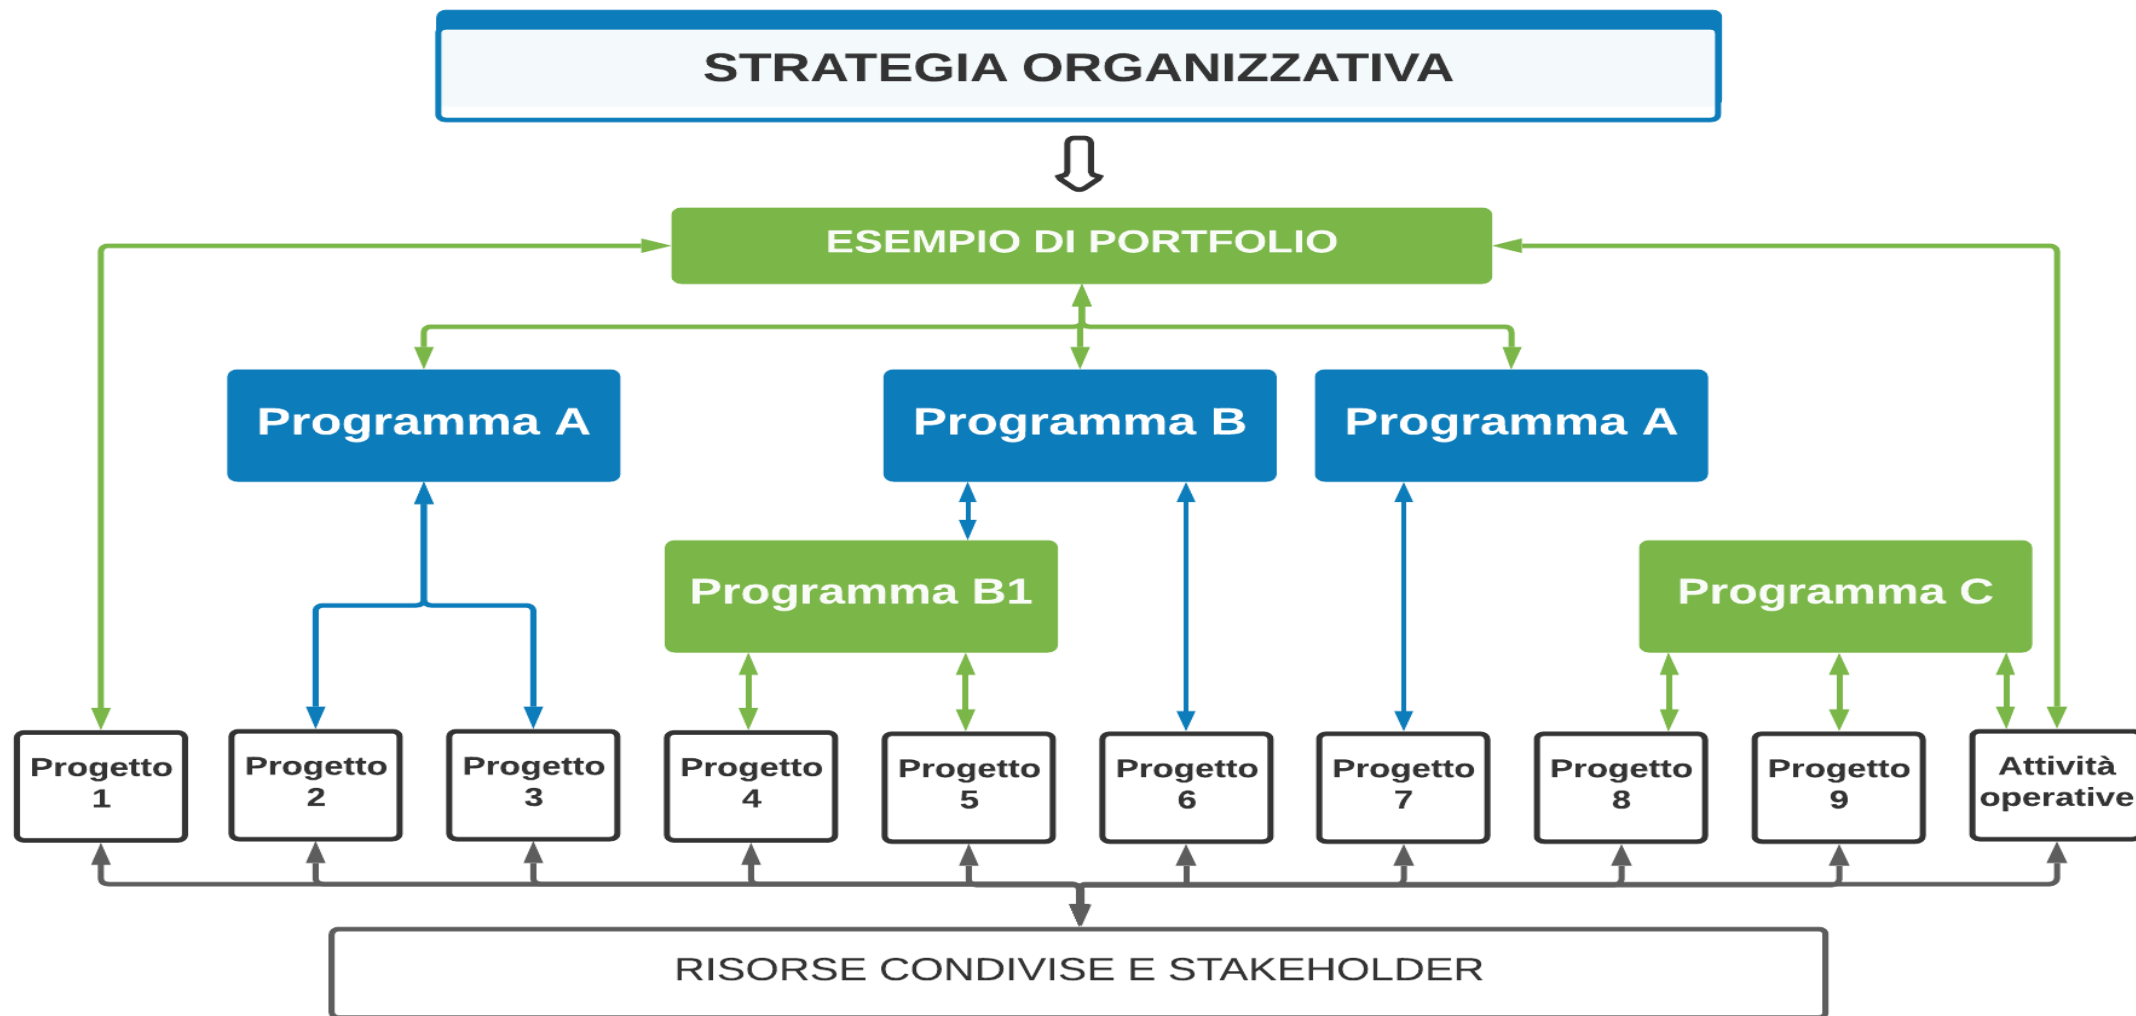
STRATEGIA ORGANIZZATIVA

ESEMPIO DI PORTFOLIO

Programma A

Programma B

Programma A

Programma B1

Programma C

Progetto 1

Progetto 2

Progetto 3

Progetto 4

Progetto 5

Progetto 6

Progetto 7

Progetto 8

Progetto 9

Attività operative

RISORSE CONDIVISE E STAKEHOLDER